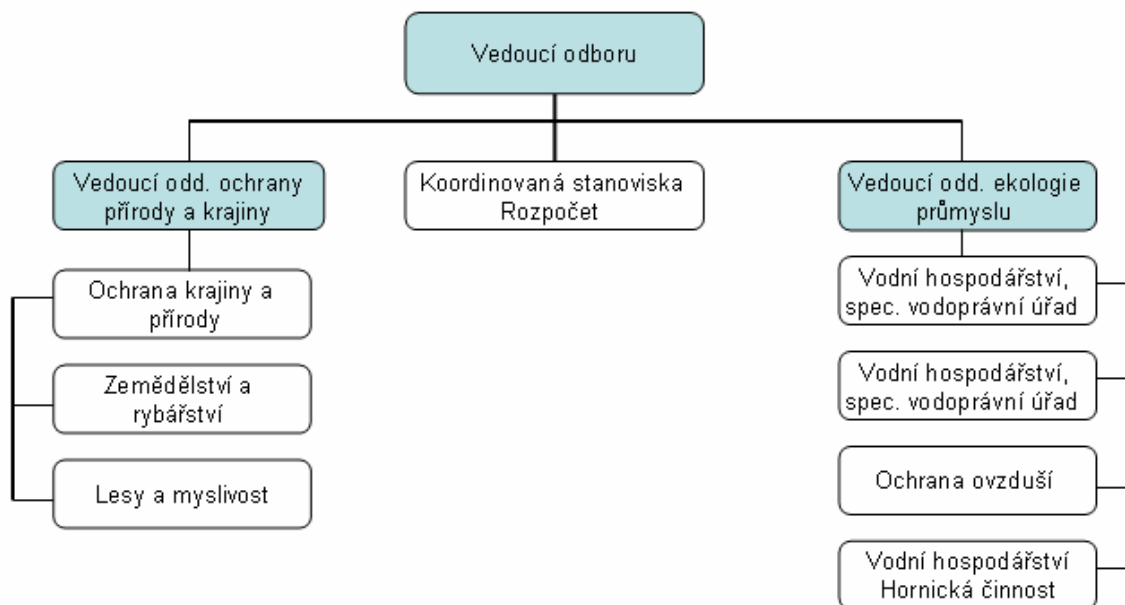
Vedoucí odboru

Vedoucí odd. ochrany přírody a krajiny

Koordinovaná stanoviska
Rozpočet

Vedoucí odd. ekologie průmyslu

Ochrana krajiny a přírody

Zemědělství a rybářství

Lesy a myslivost

Vodní hospodářství, spec. vodoprávní úřad

Vodní hospodářství, spec. vodoprávní úřad

Ochrana ovzduší

Vodní hospodářství
Hornická činnost